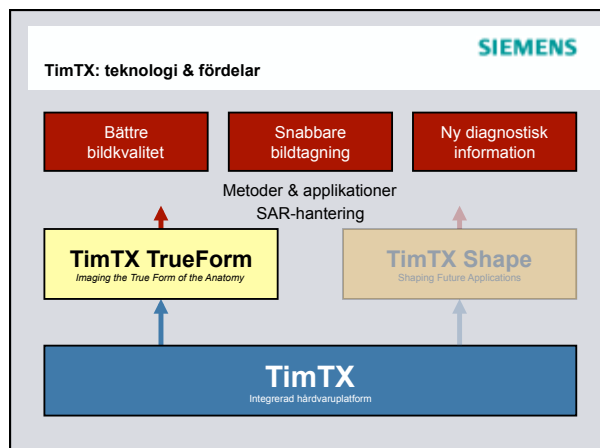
SIEMENS

TimTX: teknologi & fördelar

Bättre bildkvalitet

Snabbare bildtagning

Ny diagnostisk information

Metoder & applikationer
SAR-hantering

TimTX TrueForm
Imaging the True Form of the Anatomy

TimTX Shape
Shaping Future Applications

TimTX
Integrerad hårdvaruplatform